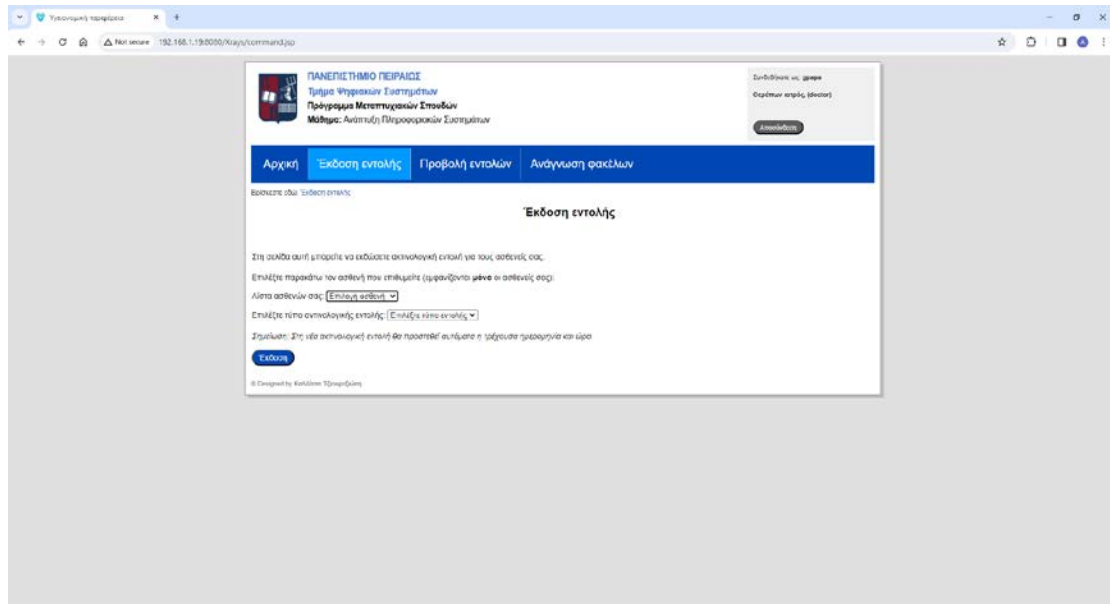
Υγειονομική περίθαλψη ×

Not secure 192.168.1.19:8080/Xrays/command.jsp

ΠΑΝΕΠΙΣΤΗΜΙΟ ΠΕΙΡΑΙΩΣ
Τμήμα Ψηφιακών Συστημάτων
Πρόγραμμα Μεταπτυχιακών Σπουδών
Μάθημα: Ανάπτυξη Πληροφοριακών Συστημάτων

Συνδεθήκατε ως: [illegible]
Θεράπων ιατρός (doctor)
Αποσύνδεση

Αρχική | Έκδοση εντολής | Προβολή εντολών | Ανάγνωση φακέλων

Βρίσκεστε εδώ: Έκδοση εντολής

Έκδοση εντολής

Στη σελίδα αυτή μπορείτε να εκδώσετε ακτινολογική εντολή για τους ασθενείς σας.

Επιλέξτε παρακάτω τον ασθενή που επιθυμείτε (εμφανίζονται μόνο οι ασθενείς σας):

Λίστα ασθενών σας: Επιλογή ασθενή

Επιλέξτε τύπο ακτινολογικής εντολής: Επιλέξτε τύπο εντολής

Σημείωση: Στη νέα ακτινολογική εντολή θα προστεθεί αυτόματα η τρέχουσα ημερομηνία και ώρα

Έκδοση

© Designed by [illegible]